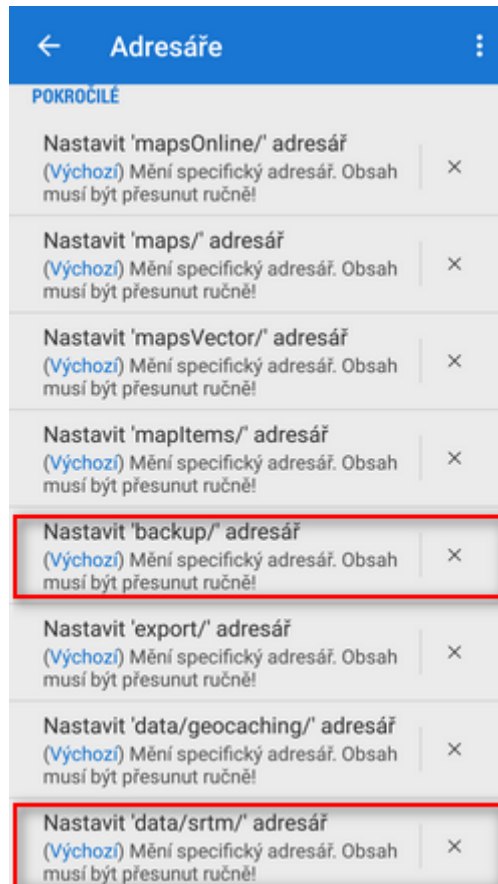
← Adresáře ⋮

POKROČILÉ

Nastavit 'mapsOnline/' adresář
(Výchozí) Mění specifický adresář. Obsah musí být přesunut ručně! ×

Nastavit 'maps/' adresář
(Výchozí) Mění specifický adresář. Obsah musí být přesunut ručně! ×

Nastavit 'mapsVector/' adresář
(Výchozí) Mění specifický adresář. Obsah musí být přesunut ručně! ×

Nastavit 'mapItems/' adresář
(Výchozí) Mění specifický adresář. Obsah musí být přesunut ručně! ×

Nastavit 'backup/' adresář
(Výchozí) Mění specifický adresář. Obsah musí být přesunut ručně! ×

Nastavit 'export/' adresář
(Výchozí) Mění specifický adresář. Obsah musí být přesunut ručně! ×

Nastavit 'data/geocaching/' adresář
(Výchozí) Mění specifický adresář. Obsah musí být přesunut ručně! ×

Nastavit 'data/srtm/' adresář
(Výchozí) Mění specifický adresář. Obsah musí být přesunut ručně! ×